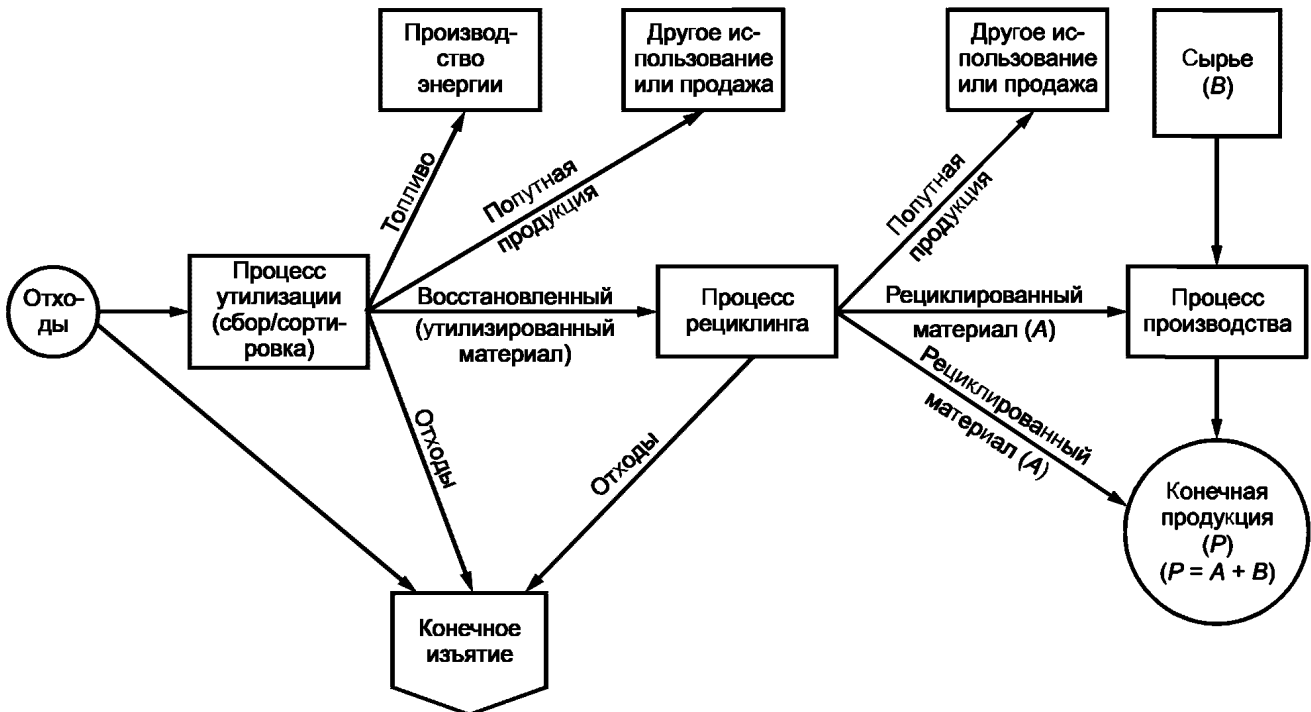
Производство энергии

Другое использование или продажа

Другое использование или продажа

Сырье ($B$)

Топливо

Попутная продукция

Попутная продукция

Отходы

Процесс утилизации (сбор/сортировка)

Восстановленный (утилизированный материал)

Процесс рециклинга

Рециклированный материал ($A$)

Процесс производства

Отходы

Отходы

Рециклированный материал ($A$)

Конечная продукция ($P$) ($P = A + B$)

Конечное изъятие